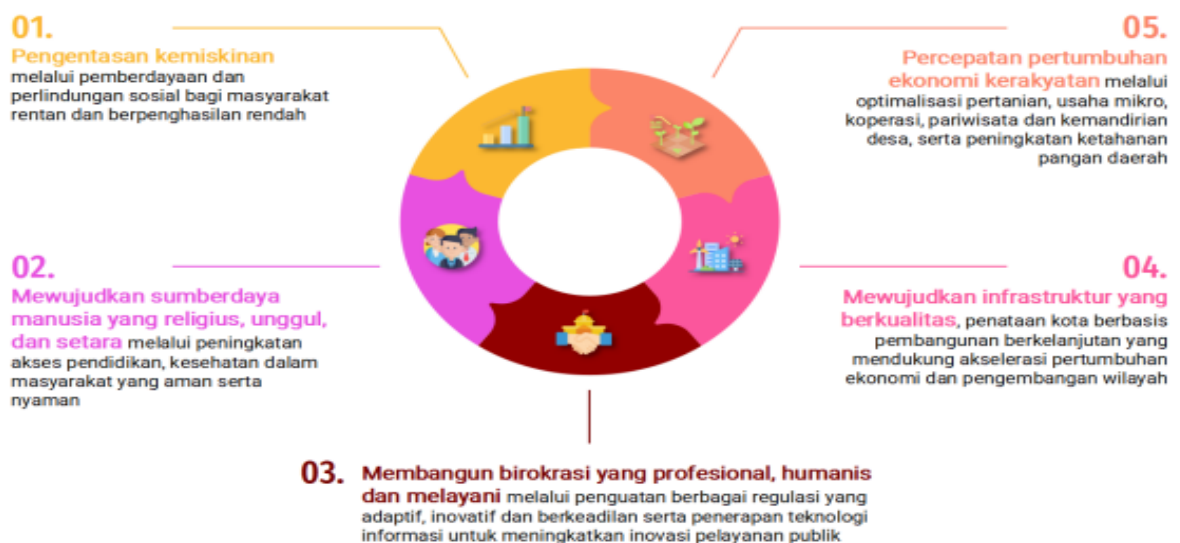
01.
Pengentasan kemiskinan melalui pemberdayaan dan perlindungan sosial bagi masyarakat rentan dan berpenghasilan rendah

05.
Percepatan pertumbuhan ekonomi kerakyatan melalui optimalisasi pertanian, usaha mikro, koperasi, pariwisata dan kemandirian desa, serta peningkatan ketahanan pangan daerah

02.
Mewujudkan sumberdaya manusia yang religius, unggul, dan setara melalui peningkatan akses pendidikan, kesehatan dalam masyarakat yang aman serta nyaman

04.
Mewujudkan infrastruktur yang berkualitas, penataan kota berbasis pembangunan berkelanjutan yang mendukung akselerasi pertumbuhan ekonomi dan pengembangan wilayah

03.
Membangun birokrasi yang profesional, humanis dan melayani melalui penguatan berbagai regulasi yang adaptif, inovatif dan berkeadilan serta penerapan teknologi informasi untuk meningkatkan inovasi pelayanan publik